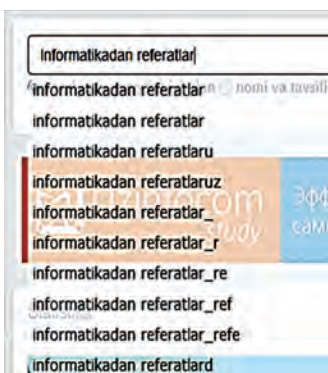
informatikadan referatlar|

informatikadan referatlar nomi va tavsifi

informatikadan referatlar

informatikadan referatlaru

informatikadan referatlaruz

informatikadan referatlar_

informatikadan referatlar_r

informatikadan referatlar_re

informatikadan referatlar_ref

informatikadan referatlar_refe

informatikadan referatlard

arxiv.uz
study

Эфф
сам